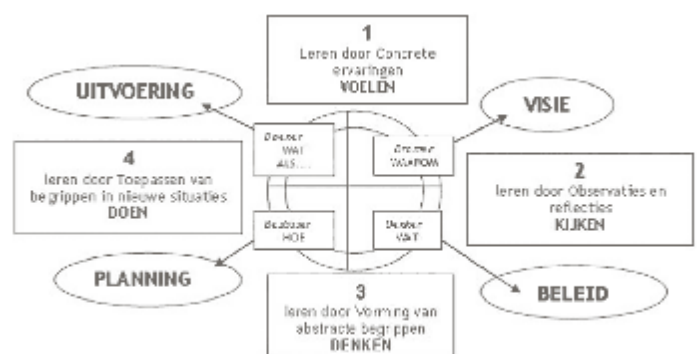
1
Leren door Concrete ervaringen
VOELEN

UITVOERING

VISIE

Doener
WAT ALS....

Dromer
WAAROM

4
leren door Toepassen van begrippen in nieuwe situaties
DOEN

2
leren door Observaties en reflecties
KIJKEN

Beslisser
HOE

Denker
WAT

PLANNING

BELEID

3
leren door Vorming van abstracte begrippen
DENKEN